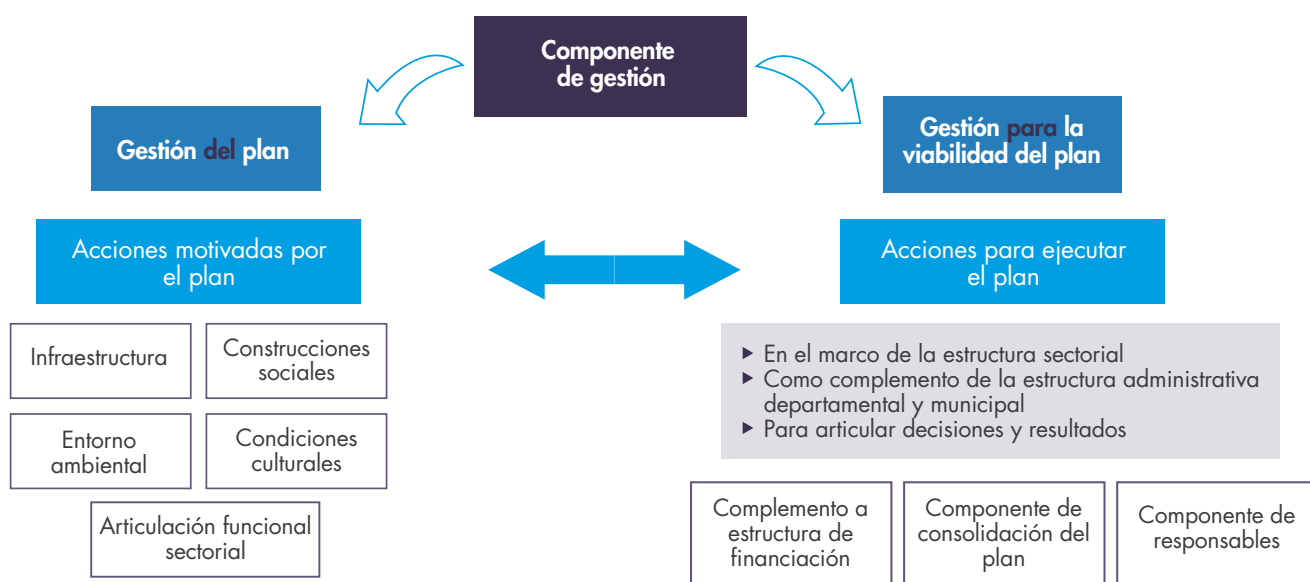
Componente de gestión

Gestión del plan

Gestión para la viabilidad del plan

Acciones motivadas por el plan

Acciones para ejecutar el plan

Infraestructura

Construcciones sociales

Entorno ambiental

Condiciones culturales

Articulación funcional sectorial

▸ En el marco de la estructura sectorial
▸ Como complemento de la estructura administrativa departamental y municipal
▸ Para articular decisiones y resultados

Complemento a estructura de financiación

Componente de consolidación del plan

Componente de responsables